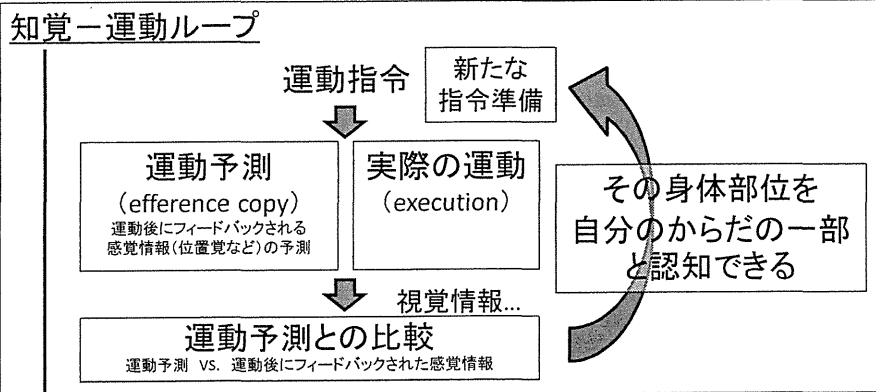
知覚ー運動ループ

運動指令

新たな指令準備

運動予測
(efference copy)
運動後にフィードバックされる感覚情報(位置覚など)の予測

実際の運動
(execution)

その身体部位を自分のからだの一部と認知できる

視覚情報...

運動予測との比較
運動予測 vs. 運動後にフィードバックされた感覚情報